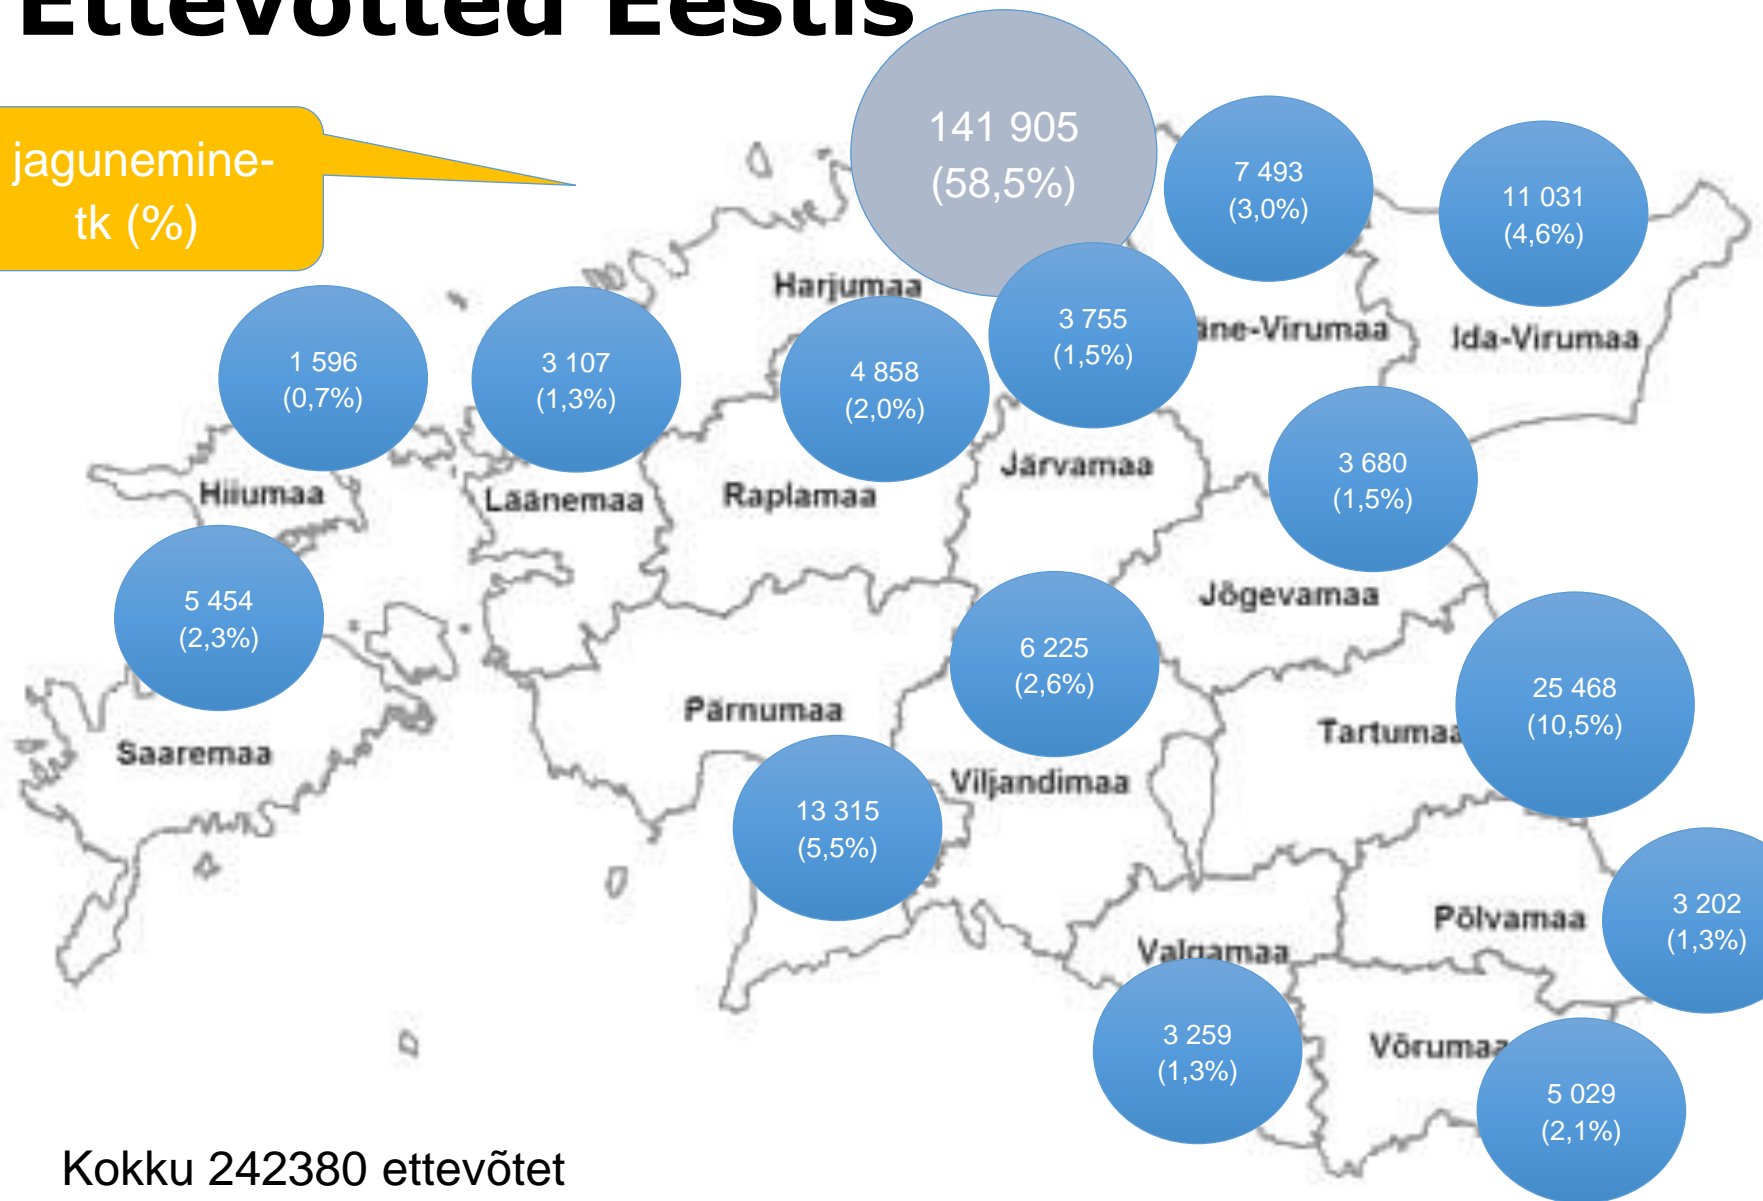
Ettevõtted Eestis

jagunemine-tk (%)

141 905 (58,5%)

7 493 (3,0%)

11 031 (4,6%)

Harjumaa

3 755 (1,5%)

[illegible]äne-Virumaa

Ida-Virumaa

1 596 (0,7%)

3 107 (1,3%)

4 858 (2,0%)

Järvamaa

3 680 (1,5%)

Hiiumaa

Läänemaa

Raplamaa

5 454 (2,3%)

Jõgevamaa

6 225 (2,6%)

25 468 (10,5%)

Pärnumaa

Tartumaa

Saaremaa

13 315 (5,5%)

Viljandimaa

Põlvamaa

3 202 (1,3%)

Valgamaa

3 259 (1,3%)

Võrumaa

5 029 (2,1%)

Kokku 242380 ettevõtet